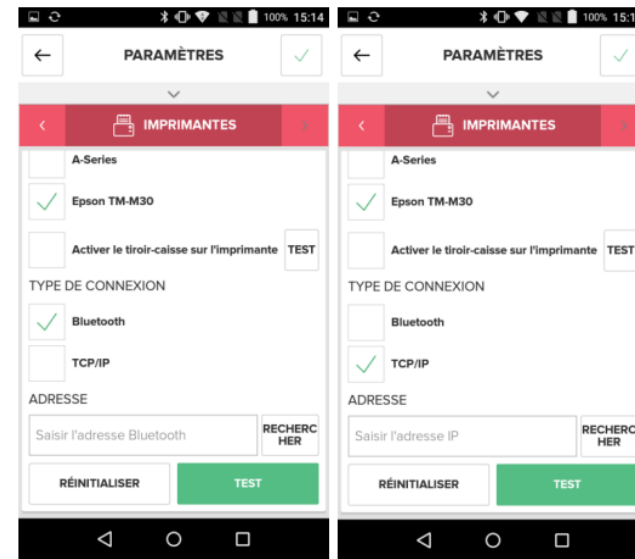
100% 15:14

PARAMÈTRES

IMPRIMANTES

A-Series

Epson TM-M30

Activer le tiroir-caisse sur l'imprimante TEST

TYPE DE CONNEXION

Bluetooth

TCP/IP

ADRESSE

Saisir l'adresse Bluetooth RECHERCHER

RÉINITIALISER TEST

100% 15:1

PARAMÈTRES

IMPRIMANTES

A-Series

Epson TM-M30

Activer le tiroir-caisse sur l'imprimante TEST

TYPE DE CONNEXION

Bluetooth

TCP/IP

ADRESSE

Saisir l'adresse IP RECHERC HER

RÉINITIALISER TEST